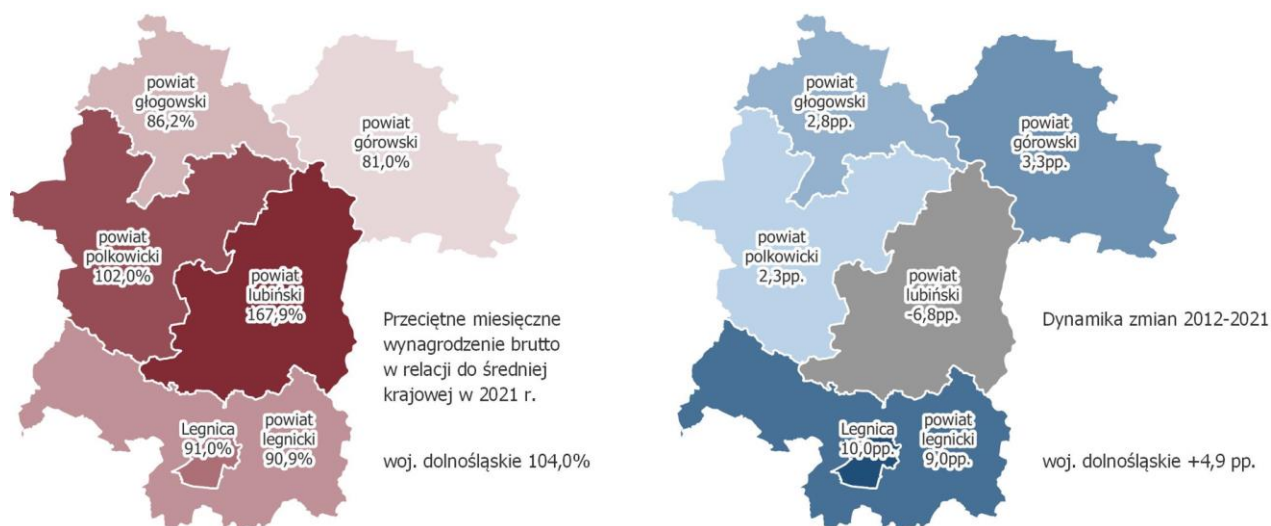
powiat głogowski 86,2%

powiat górowski 81,0%

powiat polkowicki 102,0%

powiat lubiński 167,9%

Przeciętne miesięczne wynagrodzenie brutto w relacji do średniej krajowej w 2021 r.

Legnica 91,0%

powiat legnicki 90,9%

woj. dolnośląskie 104,0%

powiat głogowski 2,8pp.

powiat górowski 3,3pp.

powiat polkowicki 2,3pp.

powiat lubiński -6,8pp.

Dynamika zmian 2012-2021

Legnica 10,0pp.

powiat legnicki 9,0pp.

woj. dolnośląskie +4,9 pp.